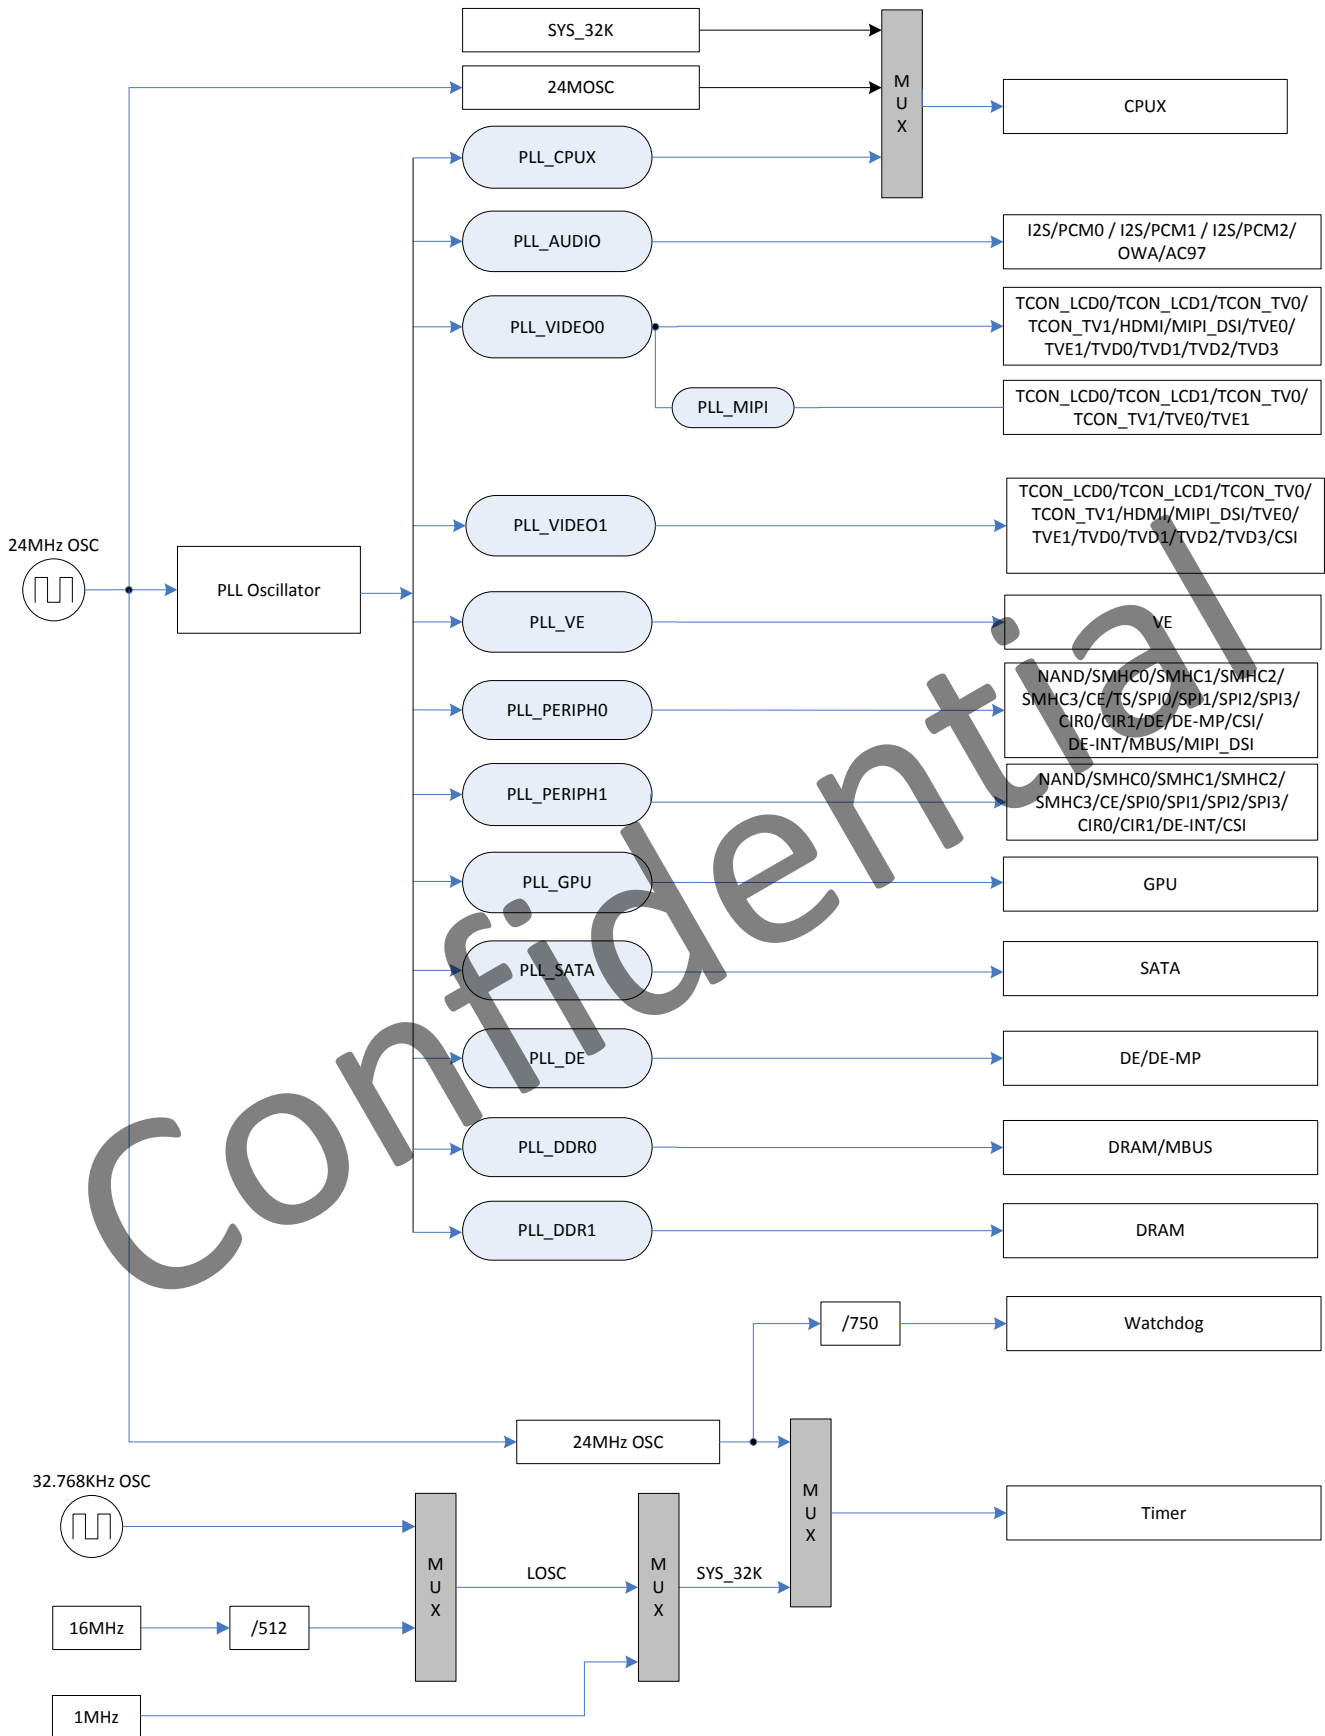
SYS_32K

24MOSC

M
U
X

CPUX

PLL_CPUX

PLL_AUDIO

I2S/PCM0 / I2S/PCM1 / I2S/PCM2/ OWA/AC97

PLL_VIDEO0

TCON_LCD0/TCON_LCD1/TCON_TV0/ TCON_TV1/HDMI/MIPI_DSI/TVE0/ TVE1/TVD0/TVD1/TVD2/TVD3

PLL_MIPI

TCON_LCD0/TCON_LCD1/TCON_TV0/ TCON_TV1/TVE0/TVE1

PLL_VIDEO1

TCON_LCD0/TCON_LCD1/TCON_TV0/ TCON_TV1/HDMI/MIPI_DSI/TVE0/ TVE1/TVD0/TVD1/TVD2/TVD3/CSI

24MHz OSC

PLL Oscillator

PLL_VE

VE

PLL_PERIPH0

NAND/SMHC0/SMHC1/SMHC2/ SMHC3/CE/TS/SPI0/SPI1/SPI2/SPI3/ CIR0/CIR1/DE/DE-MP/CSI/ DE-INT/MBUS/MIPI_DSI

PLL_PERIPH1

NAND/SMHC0/SMHC1/SMHC2/ SMHC3/CE/SPI0/SPI1/SPI2/SPI3/ CIR0/CIR1/DE-INT/CSI

PLL_GPU

GPU

PLL_SATA

SATA

PLL_DE

DE/DE-MP

PLL_DDR0

DRAM/MBUS

PLL_DDR1

DRAM

/750

Watchdog

24MHz OSC

M
U
X

32.768KHz OSC

Timer

M
U
X

LOSC

M
U
X

SYS_32K

16MHz

/512

1MHz

Confidential